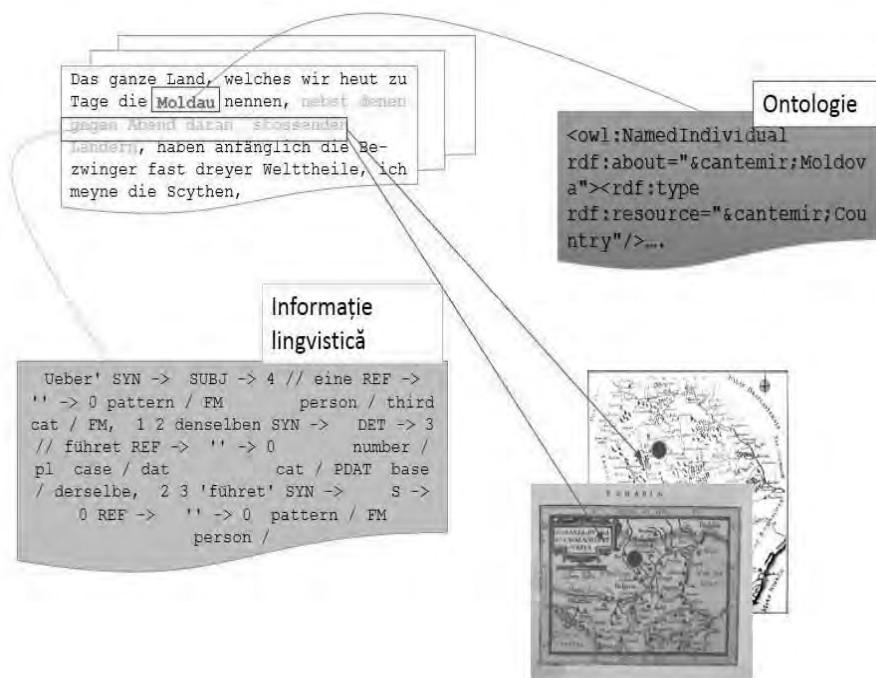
Das ganze Land, welches wir heut zu Tage die Moldau nennen, nebst denen gegen Abend daran stossenden Ländern, haben anfänglich die Bezwinger fast dreyer Welttheile, ich meyne die Scythen,

Ontologie

<owl:NamedIndividual rdf:about="&cantemir;Moldova"><rdf:type rdf:resource="&cantemir;Country"/>….

Informație lingvistică

Ueber' SYN -> SUBJ -> 4 // eine REF -> '' -> 0 pattern / FM person / third cat / FM, 1 2 denselben SYN -> DET -> 3 // führet REF -> '' -> 0 number / pl case / dat cat / PDAT base / derselbe, 2 3 'führet' SYN -> S -> 0 REF -> '' -> 0 pattern / FM person /

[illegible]